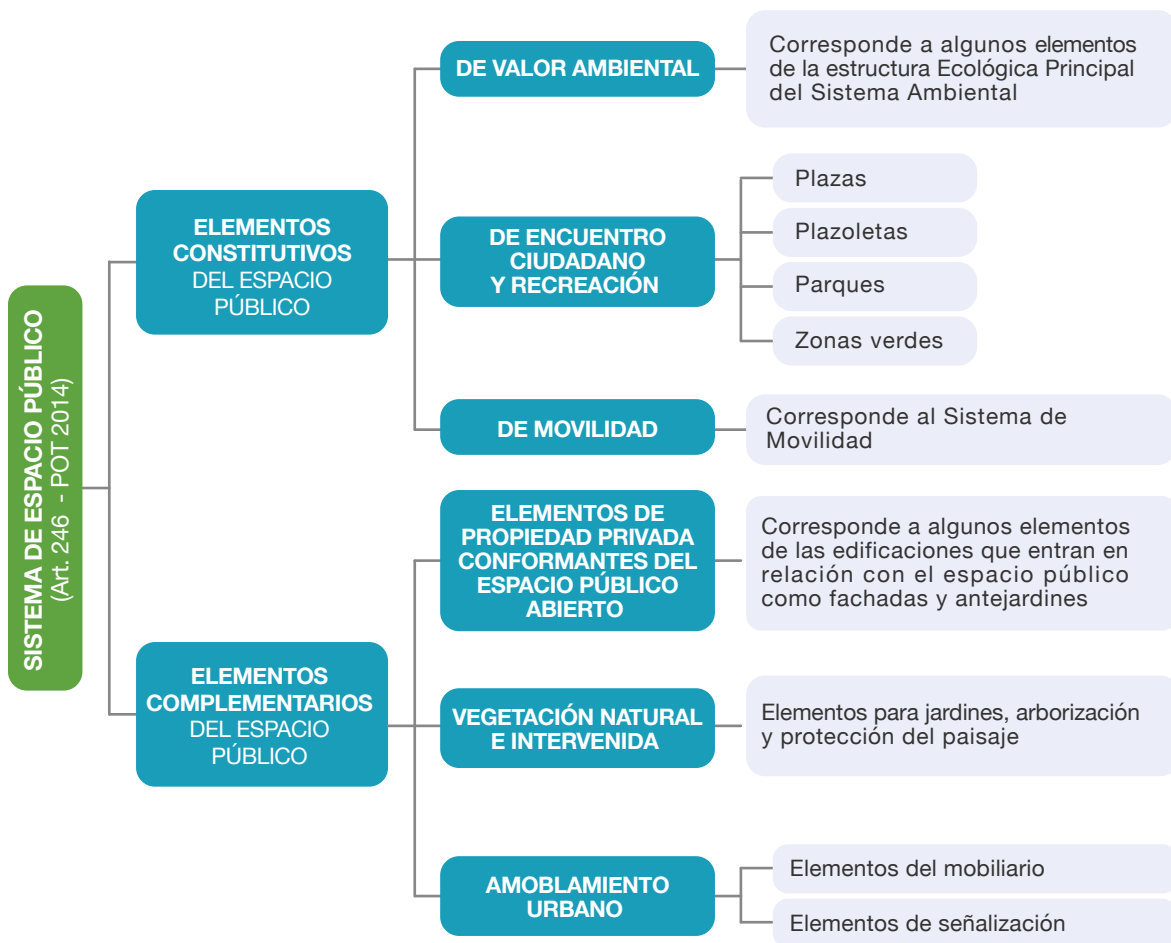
SISTEMA DE ESPACIO PÚBLICO
(Art. 246 - POT 2014)

ELEMENTOS CONSTITUTIVOS DEL ESPACIO PÚBLICO

DE VALOR AMBIENTAL

Corresponde a algunos elementos de la estructura Ecológica Principal del Sistema Ambiental

DE ENCUENTRO CIUDADANO Y RECREACIÓN

Plazas

Plazoletas

Parques

Zonas verdes

DE MOVILIDAD

Corresponde al Sistema de Movilidad

ELEMENTOS COMPLEMENTARIOS DEL ESPACIO PÚBLICO

ELEMENTOS DE PROPIEDAD PRIVADA CONFORMANTES DEL ESPACIO PÚBLICO ABIERTO

Corresponde a algunos elementos de las edificaciones que entran en relación con el espacio público como fachadas y antejardines

VEGETACIÓN NATURAL E INTERVENIDA

Elementos para jardines, arborización y protección del paisaje

AMOBLAMIENTO URBANO

Elementos del mobiliario

Elementos de señalización